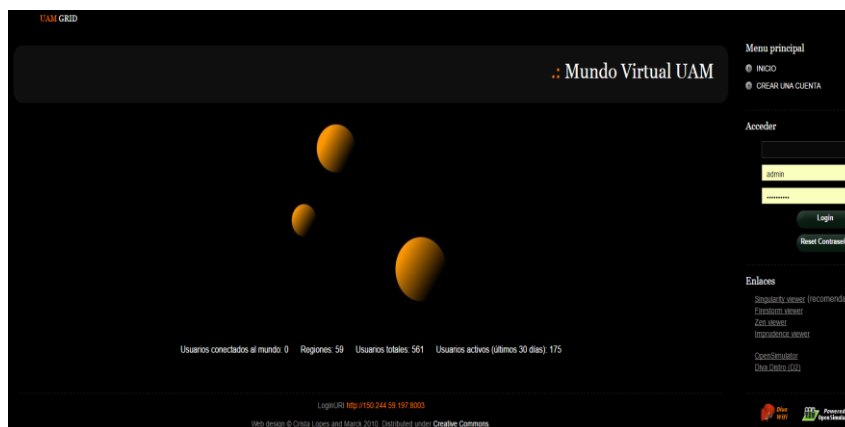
UAM GRID

.: Mundo Virtual UAM

Menu principal

INICIO

CREAR UNA CUENTA

Acceder

admin

..........

Login

Reset Contraseñ

Enlaces

Singularity viewer (recomenda

Firestorm viewer

Zen viewer

Imprudence viewer

OpenSimulator

Diva Distro (D2)

Usuarios conectados al mundo: 0 Regiones: 59 Usuarios totales: 561 Usuarios activos (últimos 30 días): 175

LoginURI http://150.244.59.197:8003

Web design © Crista Lopes and Marck 2010. Distributed under Creative Commons

Diva wifi

Powered Open Simulator